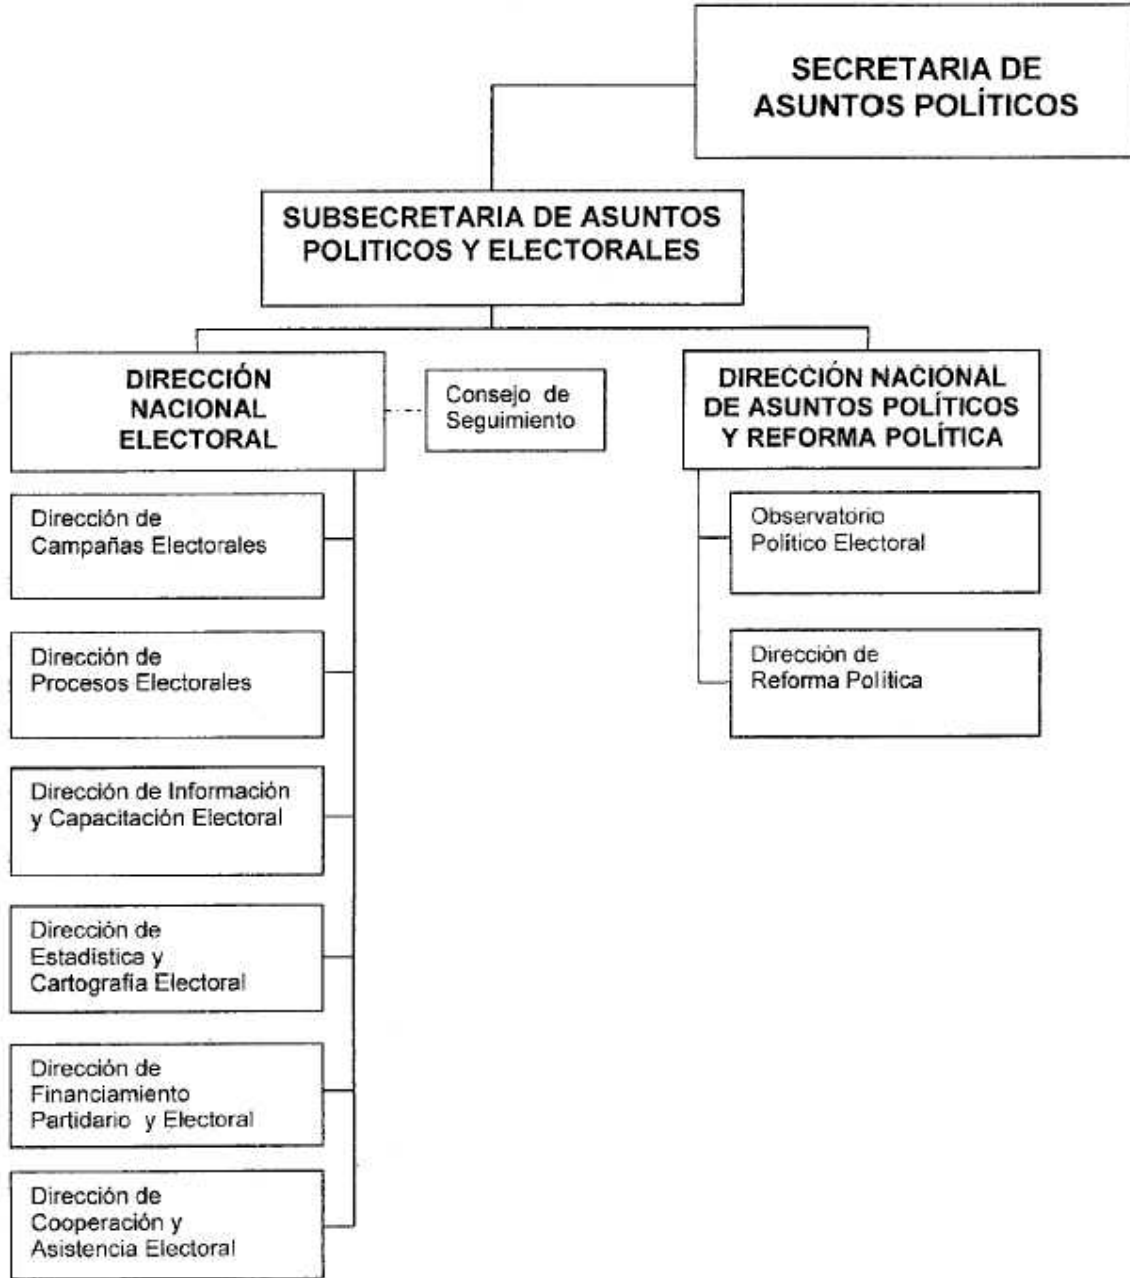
SECRETARIA DE ASUNTOS POLÍTICOS

SUBSECRETARIA DE ASUNTOS POLITICOS Y ELECTORALES

DIRECCIÓN NACIONAL ELECTORAL

Consejo de Seguimiento

DIRECCIÓN NACIONAL DE ASUNTOS POLÍTICOS Y REFORMA POLÍTICA

Dirección de Campañas Electorales

Dirección de Procesos Electorales

Dirección de Información y Capacitación Electoral

Dirección de Estadística y Cartografía Electoral

Dirección de Financiamiento Partidario y Electoral

Dirección de Cooperación y Asistencia Electoral

Observatorio Político Electoral

Dirección de Reforma Política